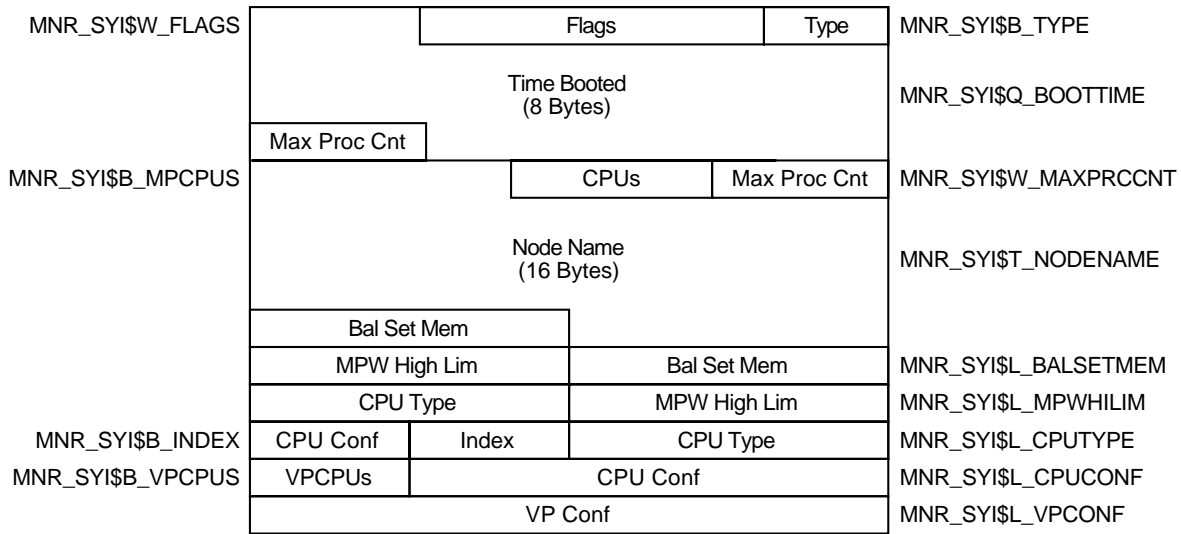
| | | | | |
|---|---|---|---|---|
| MNR_SYI$W_FLAGS | | Flags | Type | MNR_SYI$B_TYPE |
| | Time Booted (8 Bytes) | | | MNR_SYI$Q_BOOTTIME |
| | Max Proc Cnt | | | |
| MNR_SYI$B_MPCPUS | | CPUs | Max Proc Cnt | MNR_SYI$W_MAXPRCCNT |
| | Node Name (16 Bytes) | | | MNR_SYI$T_NODENAME |
| | Bal Set Mem | | | |
| | MPW High Lim | Bal Set Mem | | MNR_SYI$L_BALSETMEM |
| | CPU Type | MPW High Lim | | MNR_SYI$L_MPWHILIM |
| MNR_SYI$B_INDEX | CPU Conf | Index | CPU Type | MNR_SYI$L_CPUTYPE |
| MNR_SYI$B_VPCPUS | VPCPUs | CPU Conf | | MNR_SYI$L_CPUCONF |
| | VP Conf | | | MNR_SYI$L_VPCONF |